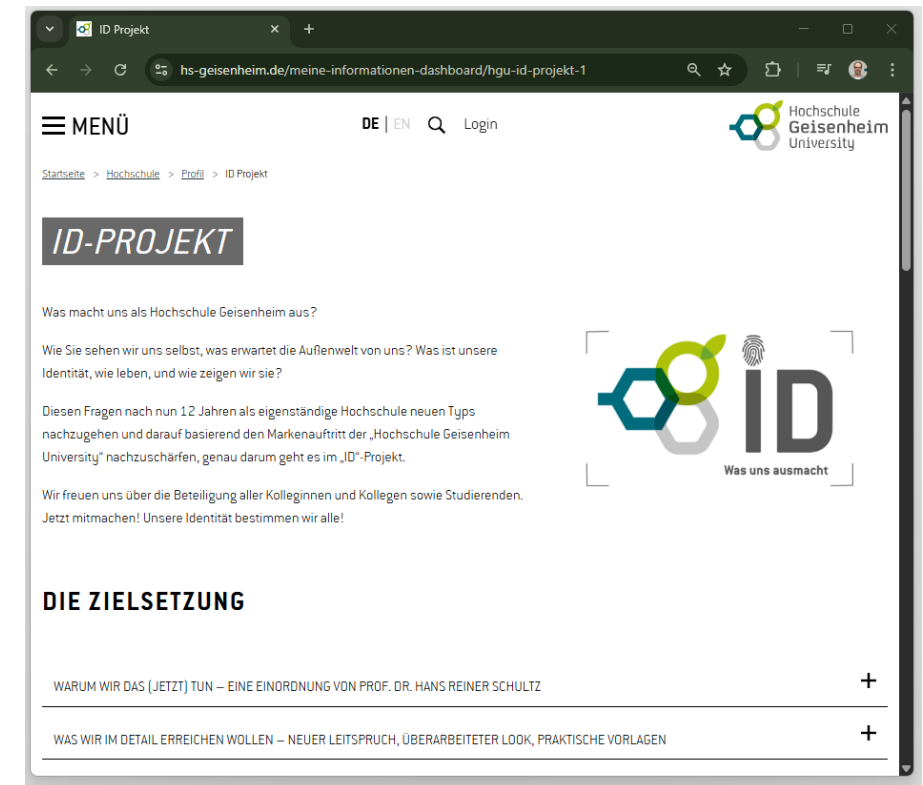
ID Projekt

hs-geisenheim.de/meine-informationen-dashboard/hgu-id-projekt-1

MENÜ

DE | EN Login

Hochschule Geisenheim University

Startseite > Hochschule > Profil > ID Projekt

ID-PROJEKT

Was macht uns als Hochschule Geisenheim aus?

Wie Sie sehen wir uns selbst, was erwartet die Außenwelt von uns? Was ist unsere Identität, wie leben, und wie zeigen wir sie?

Diesen Fragen nach nun 12 Jahren als eigenständige Hochschule neuen Typs nachzugehen und darauf basierend den Markenauftritt der „Hochschule Geisenheim University" nachzuschärfen, genau darum geht es im „ID"-Projekt.

Wir freuen uns über die Beteiligung aller Kolleginnen und Kollegen sowie Studierenden. Jetzt mitmachen! Unsere Identität bestimmen wir alle!

ID

Was uns ausmacht

DIE ZIELSETZUNG

WARUM WIR DAS (JETZT) TUN – EINE EINORDNUNG VON PROF. DR. HANS REINER SCHULTZ +

WAS WIR IM DETAIL ERREICHEN WOLLEN – NEUER LEITSPRUCH, ÜBERARBEITETER LOOK, PRAKTISCHE VORLAGEN +